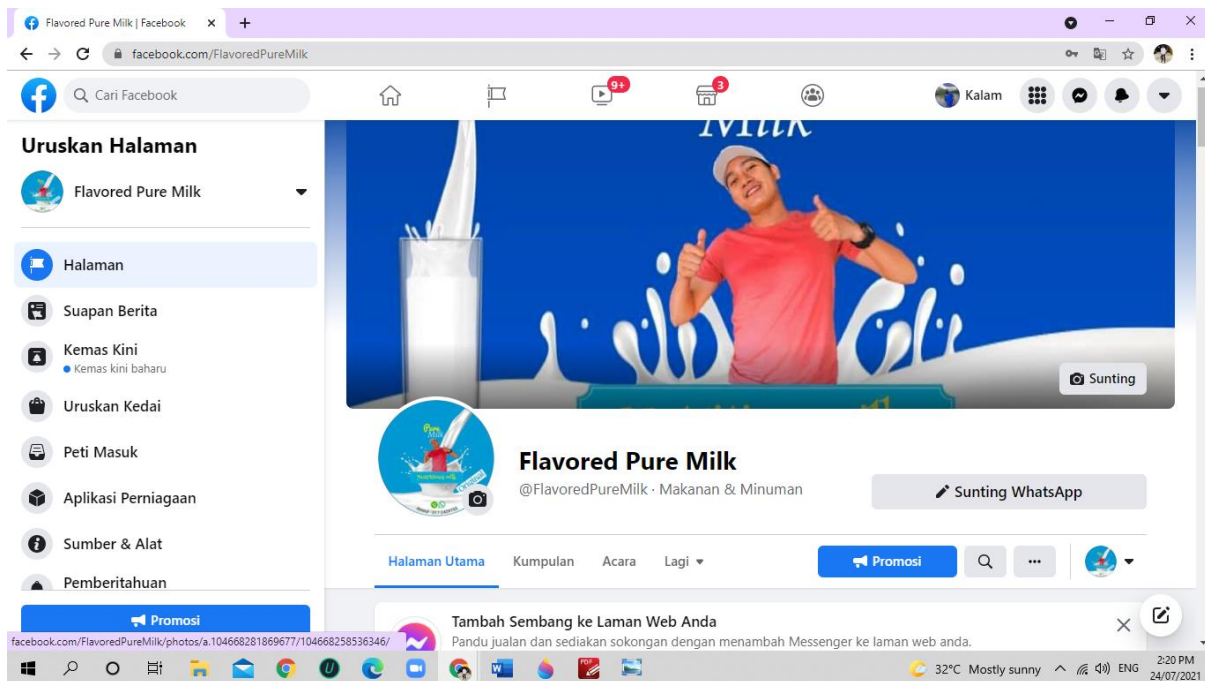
Flavored Pure Milk | Facebook ×
+
facebook.com/FlavoredPureMilk
Cari Facebook
9+
3
Kalam
Uruskan Halaman
Flavored Pure Milk
Halaman
Suapan Berita
Kemas Kini
Kemas kini baharu
Uruskan Kedai
Peti Masuk
Aplikasi Perniagaan
Sumber & Alat
Pemberitahuan
Promosi
facebook.com/FlavoredPureMilk/photos/a.104668281869677/104668258536346/
Milk
Sunting
Flavored Pure Milk
@FlavoredPureMilk · Makanan & Minuman
Sunting WhatsApp
Halaman Utama
Kumpulan
Acara
Lagi
Promosi
Tambah Sembang ke Laman Web Anda
Pandu jualan dan sediakan sokongan dengan menambah Messenger ke laman web anda.
32°C Mostly sunny
ENG
2:20 PM
24/07/2021